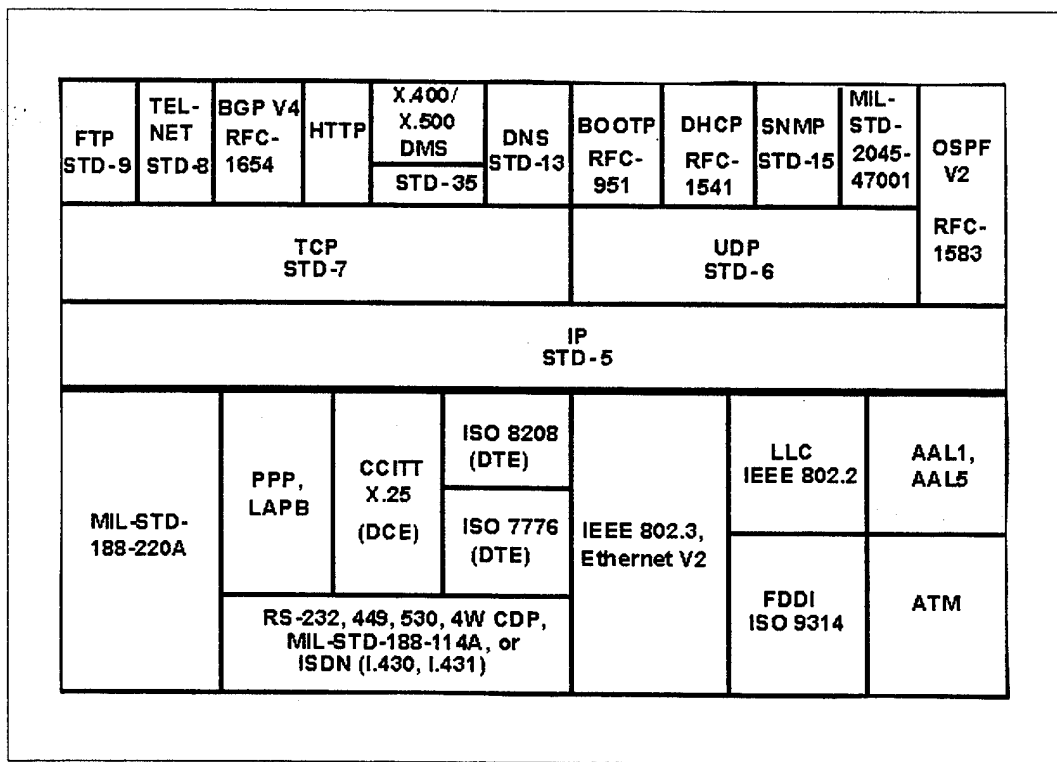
FTP STD-9

TEL-NET STD-8

BGP V4 RFC-1654

HTTP

X.400/ X.500 DMS

STD-35

DNS STD-13

BOOTP RFC-951

DHCP RFC-1541

SNMP STD-15

MIL-STD-2045-47001

OSPF V2

RFC-1583

TCP STD-7

UDP STD-6

IP STD-5

MIL-STD-188-220A

PPP, LAPB

CCITT X.25 (DCE)

ISO 8208 (DTE)

ISO 7776 (DTE)

RS-232, 449, 530, 4W CDP, MIL-STD-188-114A, or ISDN (I.430, I.431)

IEEE 802.3, Ethernet V2

LLC IEEE 802.2

FDDI ISO 9314

AAL1, AAL5

ATM